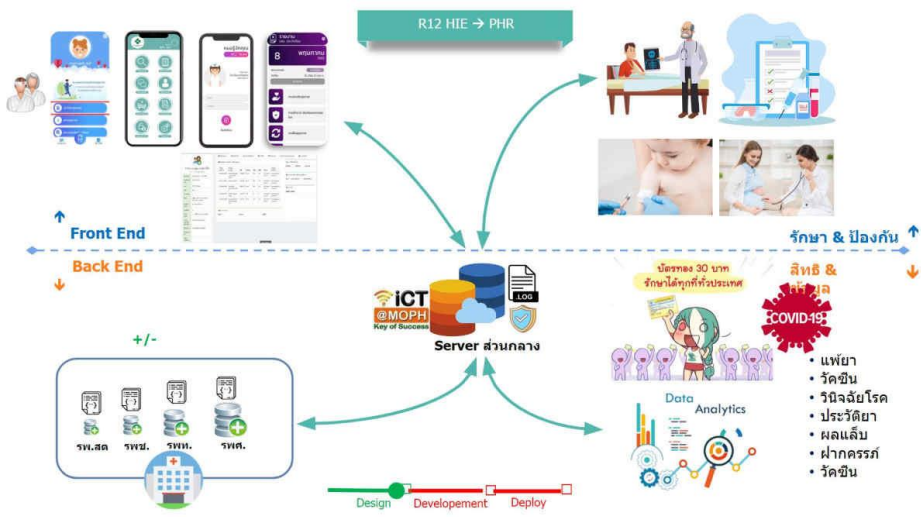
R12 HIE → PHR

Front End

รักษา & ป้องกัน

Back End

iCT @MOPH Key of Success

LOG

Server ส่วนกลาง

บัตรทอง 30 บาท รักษาได้ทุกที่ทั่วประเทศ

สิทธิ & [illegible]มูล

COVID-19

+/-

รพ.สต

รพช.

รพท.

รพศ.

Data Analytics

• แพ้ยา
• วัคซีน
• วินิจฉัยโรค
• ประวัติยา
• ผลแล็บ
• ฝากครรภ์
• วัคซีน

Design

Developement

Deploy